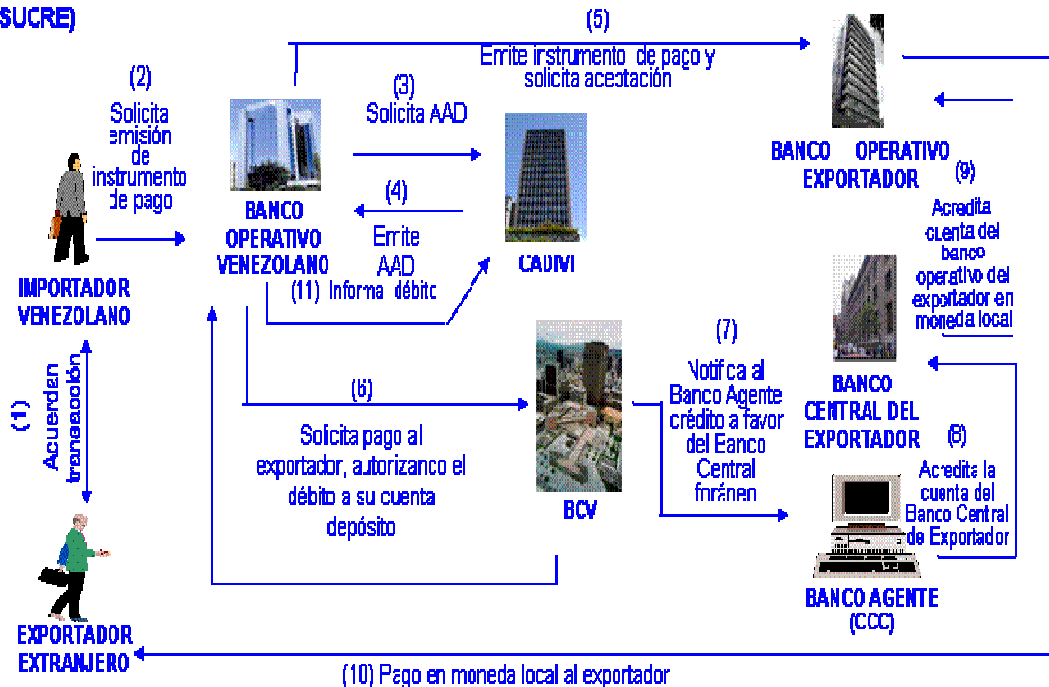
SUCRE)

(5)
Emite instrumento de pago y solicita aceptación

(2)
Solicita emisión de instrumento de pago

(3)
Solicita AAD

BANCO OPERATIVO EXPORTADOR

(9)
Acredita cuenta del banco operativo del exportador en moneda local

(4)
Emite AAD

BANCO OPERATIVO VENEZOLANO

CADIVI

IMPORTADOR VENEZOLANO

(11) Informa débito

(1)
Acuerdan transacción

(7)
Notifica al Banco Agente crédito a favor del Banco Central foránen

BANCO CENTRAL DEL EXPORTADOR

(6)

Solicita pago al exportador, autorizando el débito a su cuenta depósito

(8)
Acredita la cuenta del Banco Central de Exportador

BCV

BANCO AGENTE (CCC)

EXPORTADOR EXTRANJERO

(10) Pago en moneda local al exportador